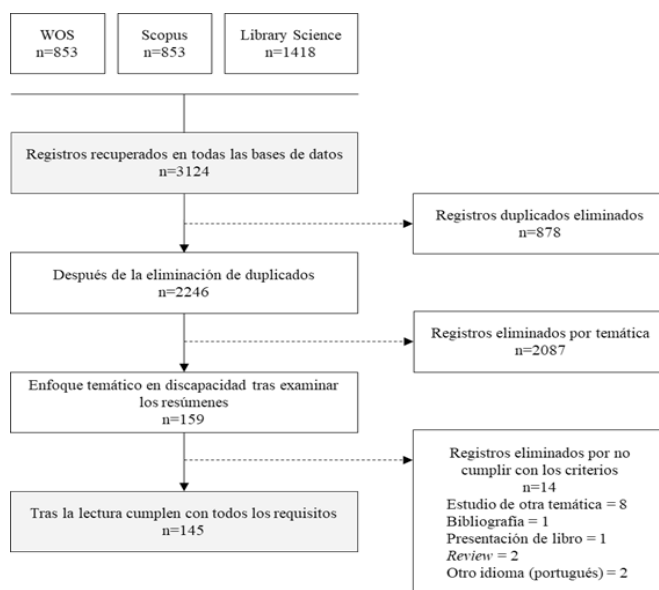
WOS
n=853

Scopus
n=853

Library Science
n=1418

Registros recuperados en todas las bases de datos
n=3124

Registros duplicados eliminados
n=878

Después de la eliminación de duplicados
n=2246

Registros eliminados por temática
n=2087

Enfoque temático en discapacidad tras examinar los resúmenes
n=159

Registros eliminados por no cumplir con los criterios
n=14
Estudio de otra temática = 8
Bibliografía = 1
Presentación de libro = 1
Review = 2
Otro idioma (portugués) = 2

Tras la lectura cumplen con todos los requisitos
n=145